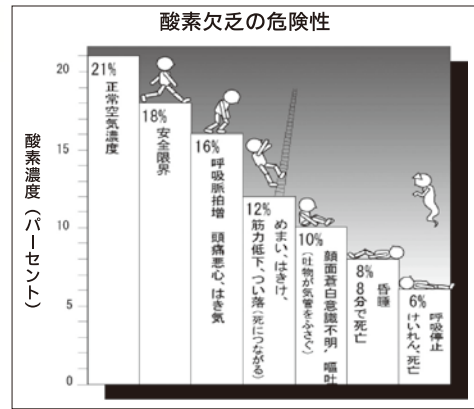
酸素欠乏の危険性

酸素濃度（パーセント）

20
15
10
5
0

21%
正常空気濃度

18%
安全限界

16%
呼吸脈拍増 頭痛悪心，はき気

12%
めまい，はき気，筋力低下，つい落（死につながる）

10%
顔面蒼白意識不明，嘔吐（吐物が気管をふさぐ）

8%
昏睡
8分で死亡

6%
呼吸停止
けいれん，死亡